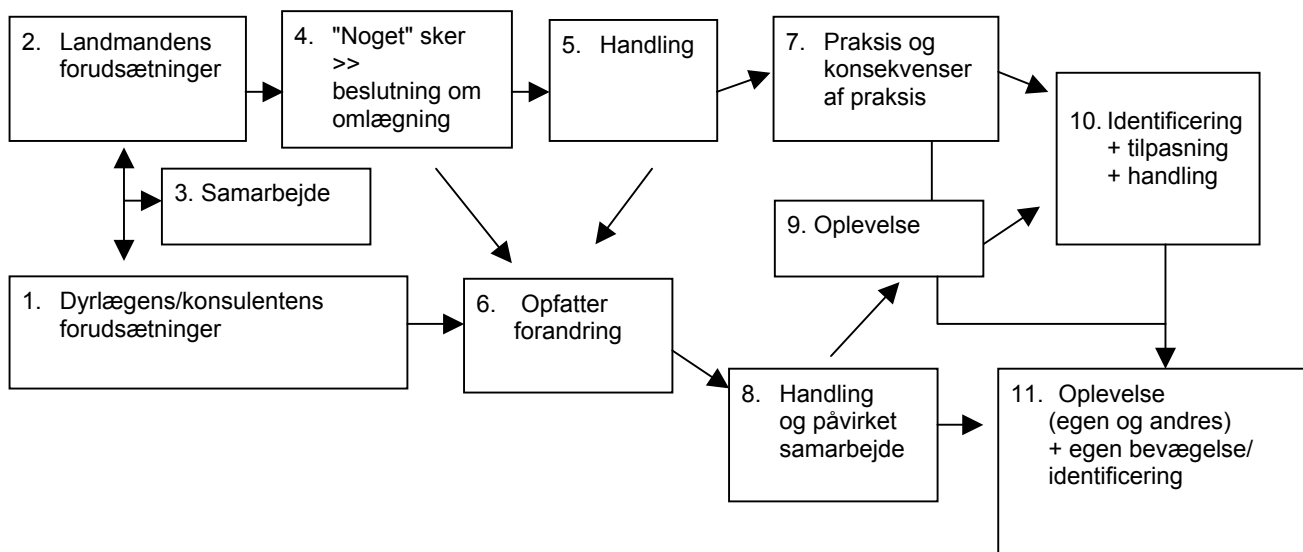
2. Landmandens forudsætninger

4. "Noget" sker >> beslutning om omlægning

5. Handling

7. Praksis og konsekvenser af praksis

10. Identificering + tilpasning + handling

3. Samarbejde

9. Oplevelse

1. Dyrlægens/konsulentens forudsætninger

6. Opfatter forandring

8. Handling og påvirket samarbejde

11. Oplevelse (egen og andres) + egen bevægelse/ identificering